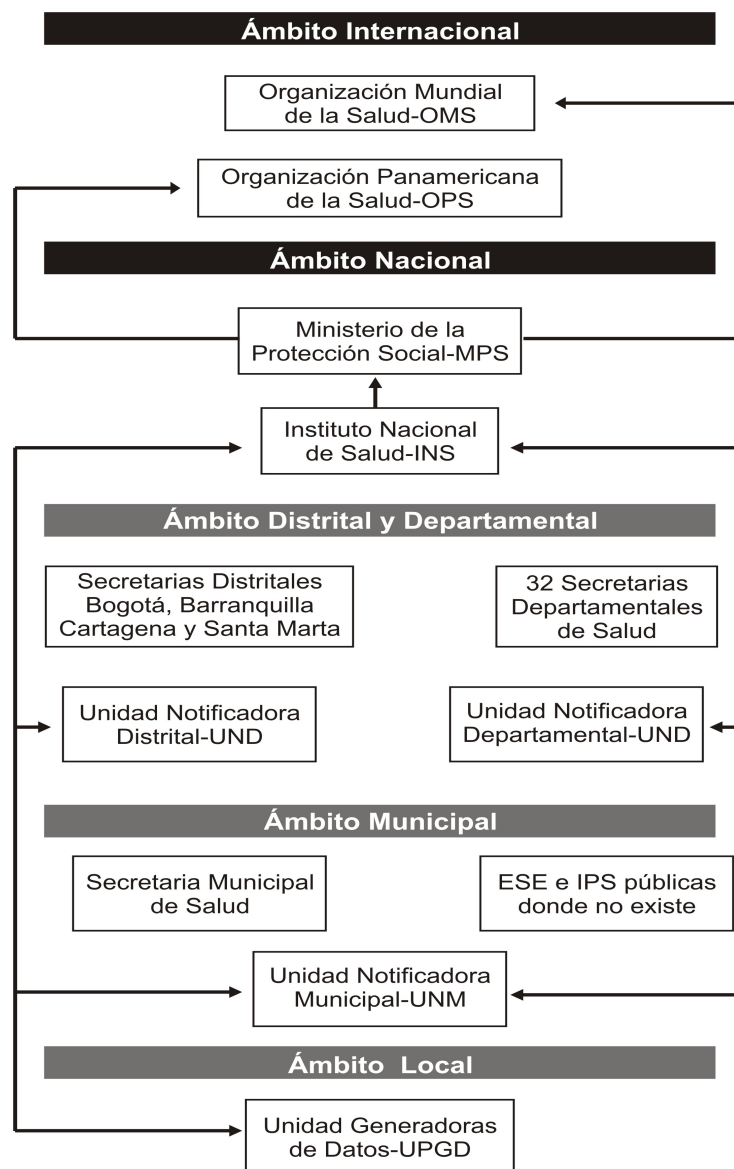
Ámbito Internacional

Organización Mundial de la Salud-OMS

Organización Panamericana de la Salud-OPS

Ámbito Nacional

Ministerio de la Protección Social-MPS

Instituto Nacional de Salud-INS

Ámbito Distrital y Departamental

Secretarias Distritales Bogotá, Barranquilla Cartagena y Santa Marta

32 Secretarias Departamentales de Salud

Unidad Notificadora Distrital-UND

Unidad Notificadora Departamental-UND

Ámbito Municipal

Secretaria Municipal de Salud

ESE e IPS públicas donde no existe

Unidad Notificadora Municipal-UNM

Ámbito Local

Unidad Generadoras de Datos-UPGD